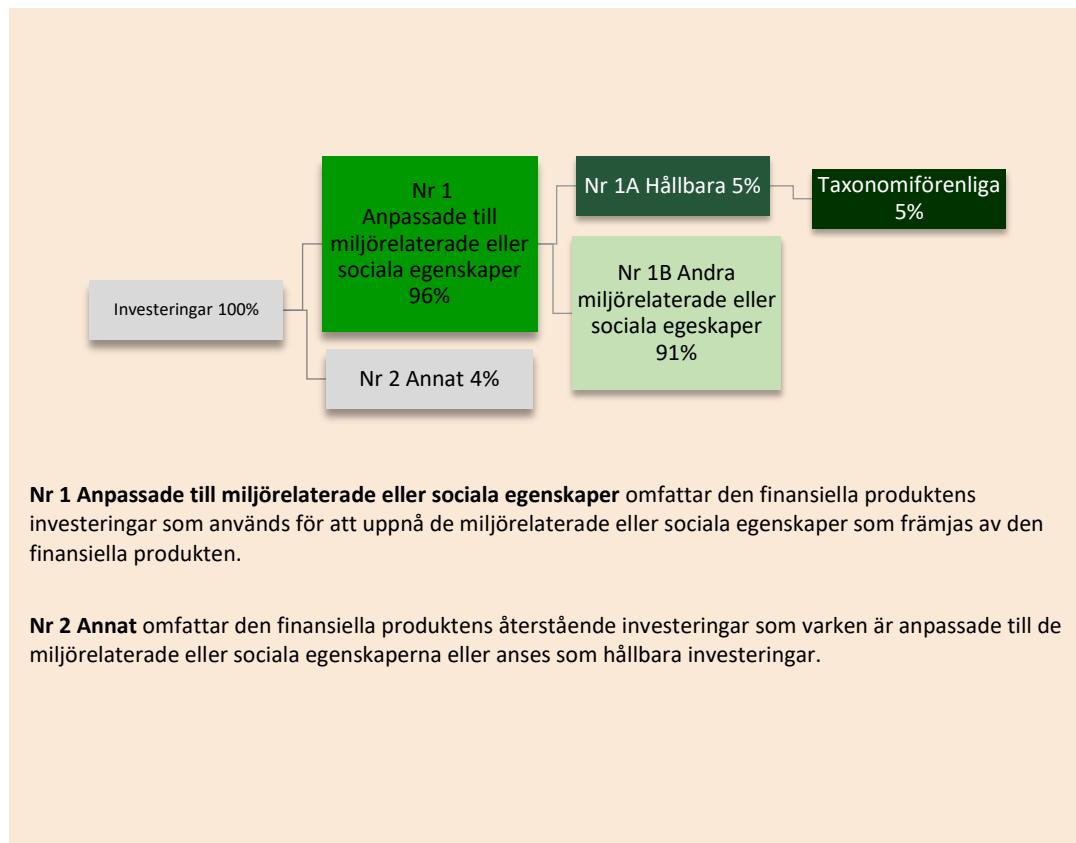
Investeringar 100%

Nr 1
Anpassade till miljörelaterade eller sociala egenskaper
96%

Nr 2 Annat 4%

Nr 1A Hållbara 5%

Taxonomiförenliga
5%

Nr 1B Andra miljörelaterade eller sociala egeskaper
91%

**Nr 1 Anpassade till miljörelaterade eller sociala egenskaper** omfattar den finansiella produktens investeringar som används för att uppnå de miljörelaterade eller sociala egenskaper som främjas av den finansiella produkten.

**Nr 2 Annat** omfattar den finansiella produktens återstående investeringar som varken är anpassade till de miljörelaterade eller sociala egenskaperna eller anses som hållbara investeringar.